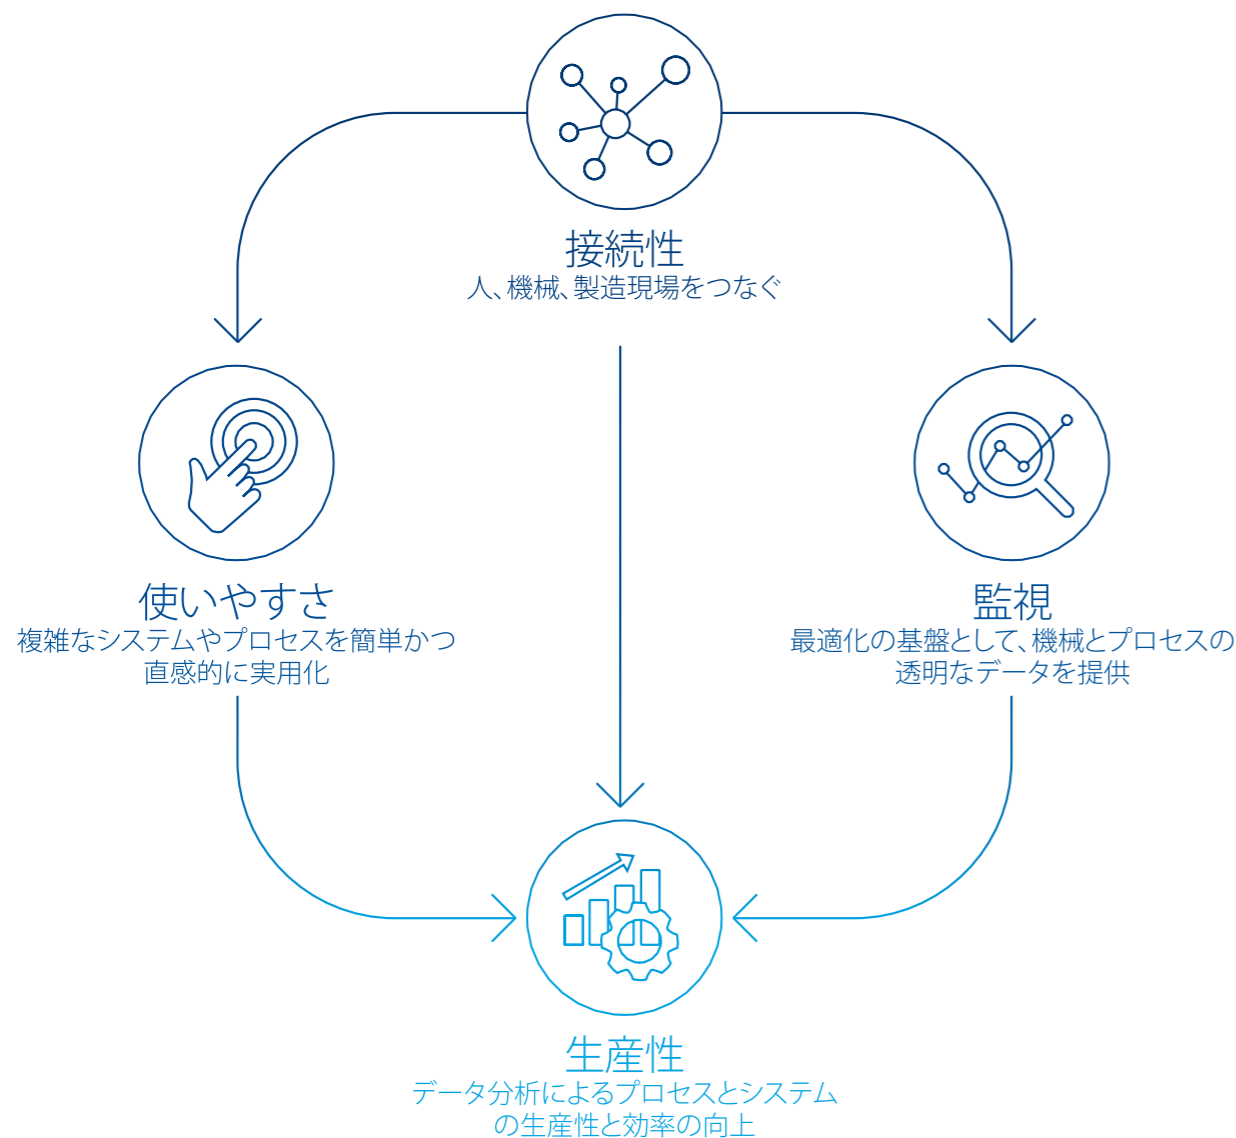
接続性
人、機械、製造現場をつなぐ

使いやすさ
複雑なシステムやプロセスを簡単かつ直感的に実用化

監視
最適化の基盤として、機械とプロセスの透明なデータを提供

生産性
データ分析によるプロセスとシステムの生産性と効率の向上